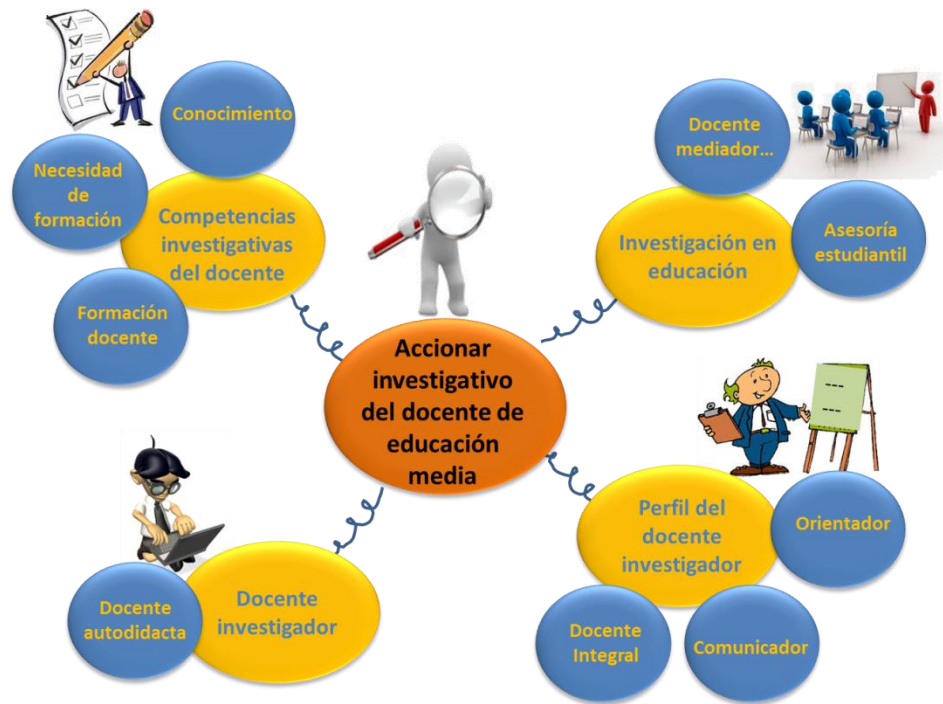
Conocimiento

Necesidad de formación

Competencias investigativas del docente

Formación docente

Docente mediador...

Investigación en educación

Asesoría estudiantil

Accionar investigativo del docente de educación media

Perfil del docente investigador

Orientador

Docente Integral

Comunicador

Docente autodidacta

Docente investigador